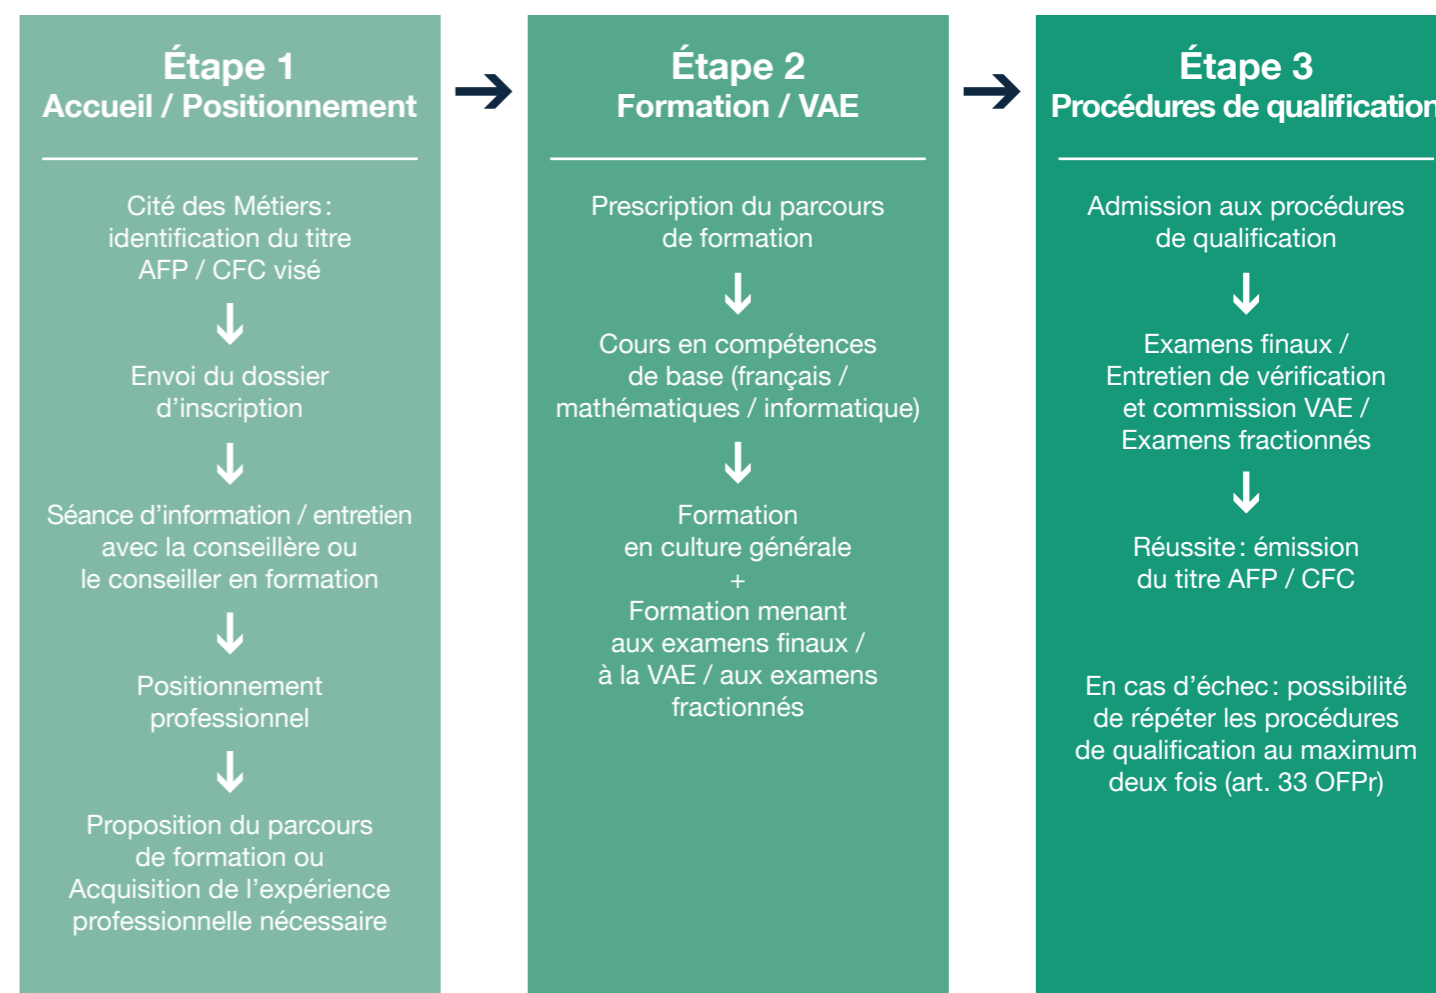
Étape 1
Accueil / Positionnement

Cité des Métiers: identification du titre AFP / CFC visé

Envoi du dossier d'inscription

Séance d'information / entretien avec la conseillère ou le conseiller en formation

Positionnement professionnel

Proposition du parcours de formation ou Acquisition de l'expérience professionnelle nécessaire

Étape 2
Formation / VAE

Prescription du parcours de formation

Cours en compétences de base (français / mathématiques / informatique)

Formation en culture générale
+
Formation menant aux examens finaux / à la VAE / aux examens fractionnés

Étape 3
Procédures de qualification

Admission aux procédures de qualification

Examens finaux / Entretien de vérification et commission VAE / Examens fractionnés

Réussite: émission du titre AFP / CFC

En cas d'échec: possibilité de répéter les procédures de qualification au maximum deux fois (art. 33 OFPr)